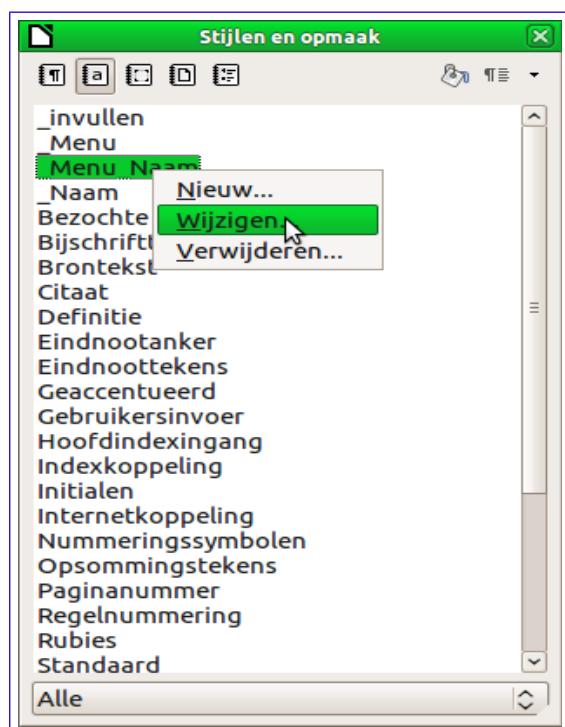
Stijlen en opmaak

_invullen
_Menu
_Menu_Naam
_Naam
Bezochte
Bijschrift
Brontekst
Citaat
Definitie
Eindnootanker
Eindnoottekens
Geaccentueerd
Gebruikersinvoer
Hoofdindexingang
Indexkoppeling
Initialen
Internetkoppeling
Nummeringssymbolen
Opsommingstekens
Paginanummer
Regelnummering
Rubies
Standaard

Nieuw...
Wijzigen...
Verwijderen...

Alle